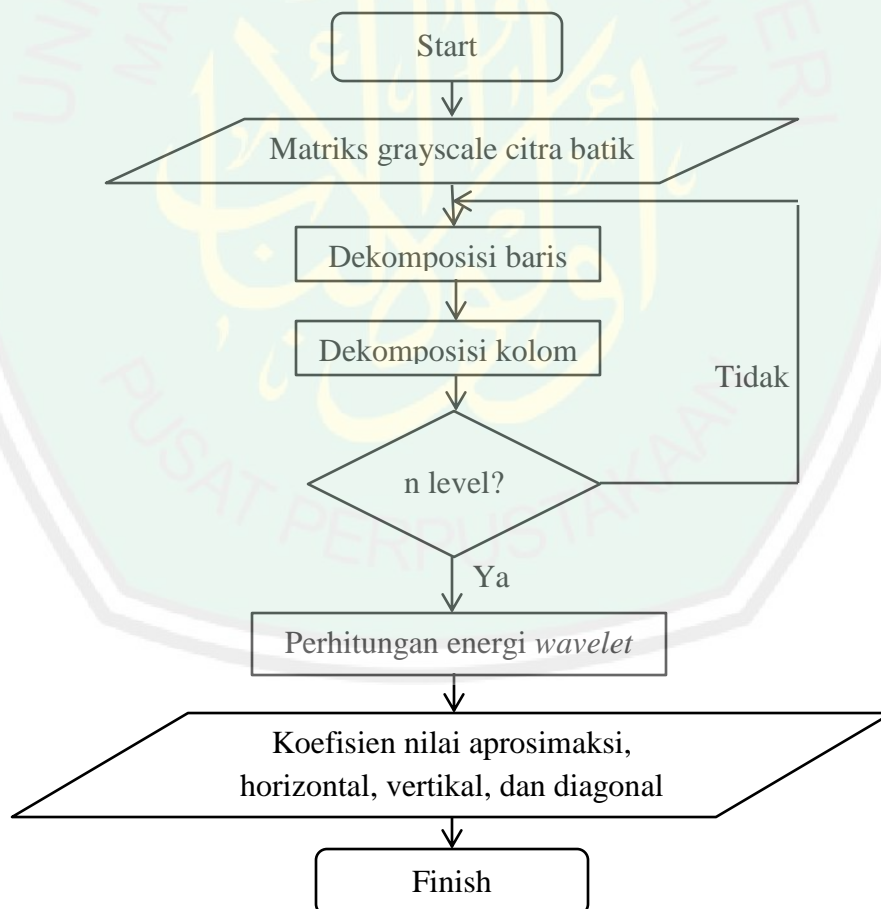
Start

Matriks grayscale citra batik

Dekomposisi baris

Dekomposisi kolom

Tidak

n level?

Ya

Perhitungan energi *wavelet*

Koefisien nilai aprosimaksi, horizontal, vertikal, dan diagonal

Finish

PUSAT PERPUSTAKAAN